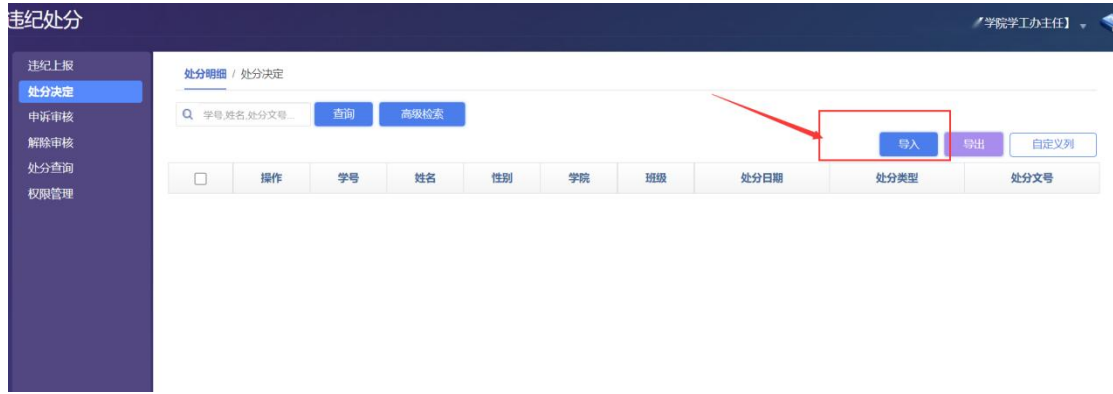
违纪处分

学院学工办主任】

违纪上报
处分决定
申诉审核
解除审核
处分查询
权限管理

处分明细 / 处分决定

学号,姓名,处分文号...

查询

高级检索

导入

导出

自定义列

| | 操作 | 学号 | 姓名 | 性别 | 学院 | 班级 | 处分日期 | 处分类型 | 处分文号 |
|---|---|---|---|---|---|---|---|---|---|